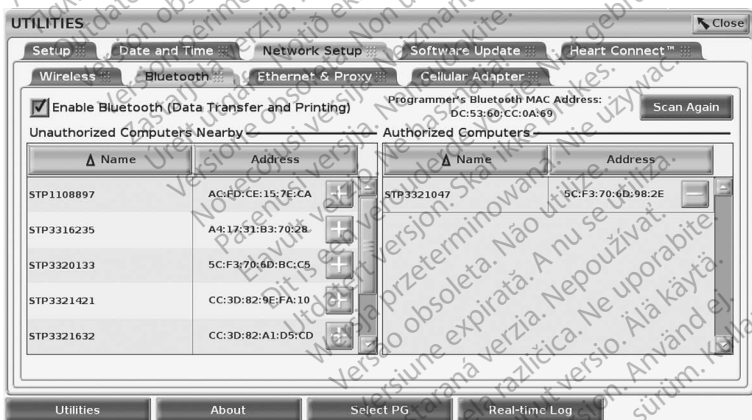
UTILITIES

Close

Setup | Date and Time | Network Setup | Software Update | Heart Connect™

Wireless | Bluetooth | Ethernet & Proxy | Cellular Adapter

Enable Bluetooth (Data Transfer and Printing)

Programmer's Bluetooth MAC Address: DC:53:60:CC:0A:69

Scan Again

Unauthorized Computers Nearby

| Δ Name | Address |
|---|---|
| STP1108897 | AC:FD:CE:15:7E:CA |
| STP3316235 | A4:17:31:B3:70:28 |
| STP3320133 | 5C:F3:70:6D:BC:C5 |
| STP3321421 | CC:3D:82:9E:FA:10 |
| STP3321632 | CC:3D:82:A1:D5:CD |

Authorized Computers

| Δ Name | Address |
|---|---|
| STP3321047 | 5C:F3:70:6D:98:2E |

Utilities | About | Select PG | Real-time Log

Outdated version. Do not use. Version obsolète. Ne pas utiliser. Zastaralá verze. Nepoužívat. Elavult verzió. Ne használja! Versione obsoleta. Non utilizzare. Novecojusi versija. Neizmantot. Pasenusi versija. Nenaudokite. Út útgáfa. Notið ekki. Verouderde versie. Niet gebruiken. Utdatert versjon. Skal ikke brukes. Wersja przeterminowana. Nie używać. Versão obsoleta. Não utilize. Versiune expirată. A nu se utiliza. Zastaraná verzia. Nepoužívať. Zastarela različica. Ne uporabite. Vanhentunut versio. Älä käytä. Föråldrad version. Använd ej. Güncel olmayan sürüm. Kullanmayın.